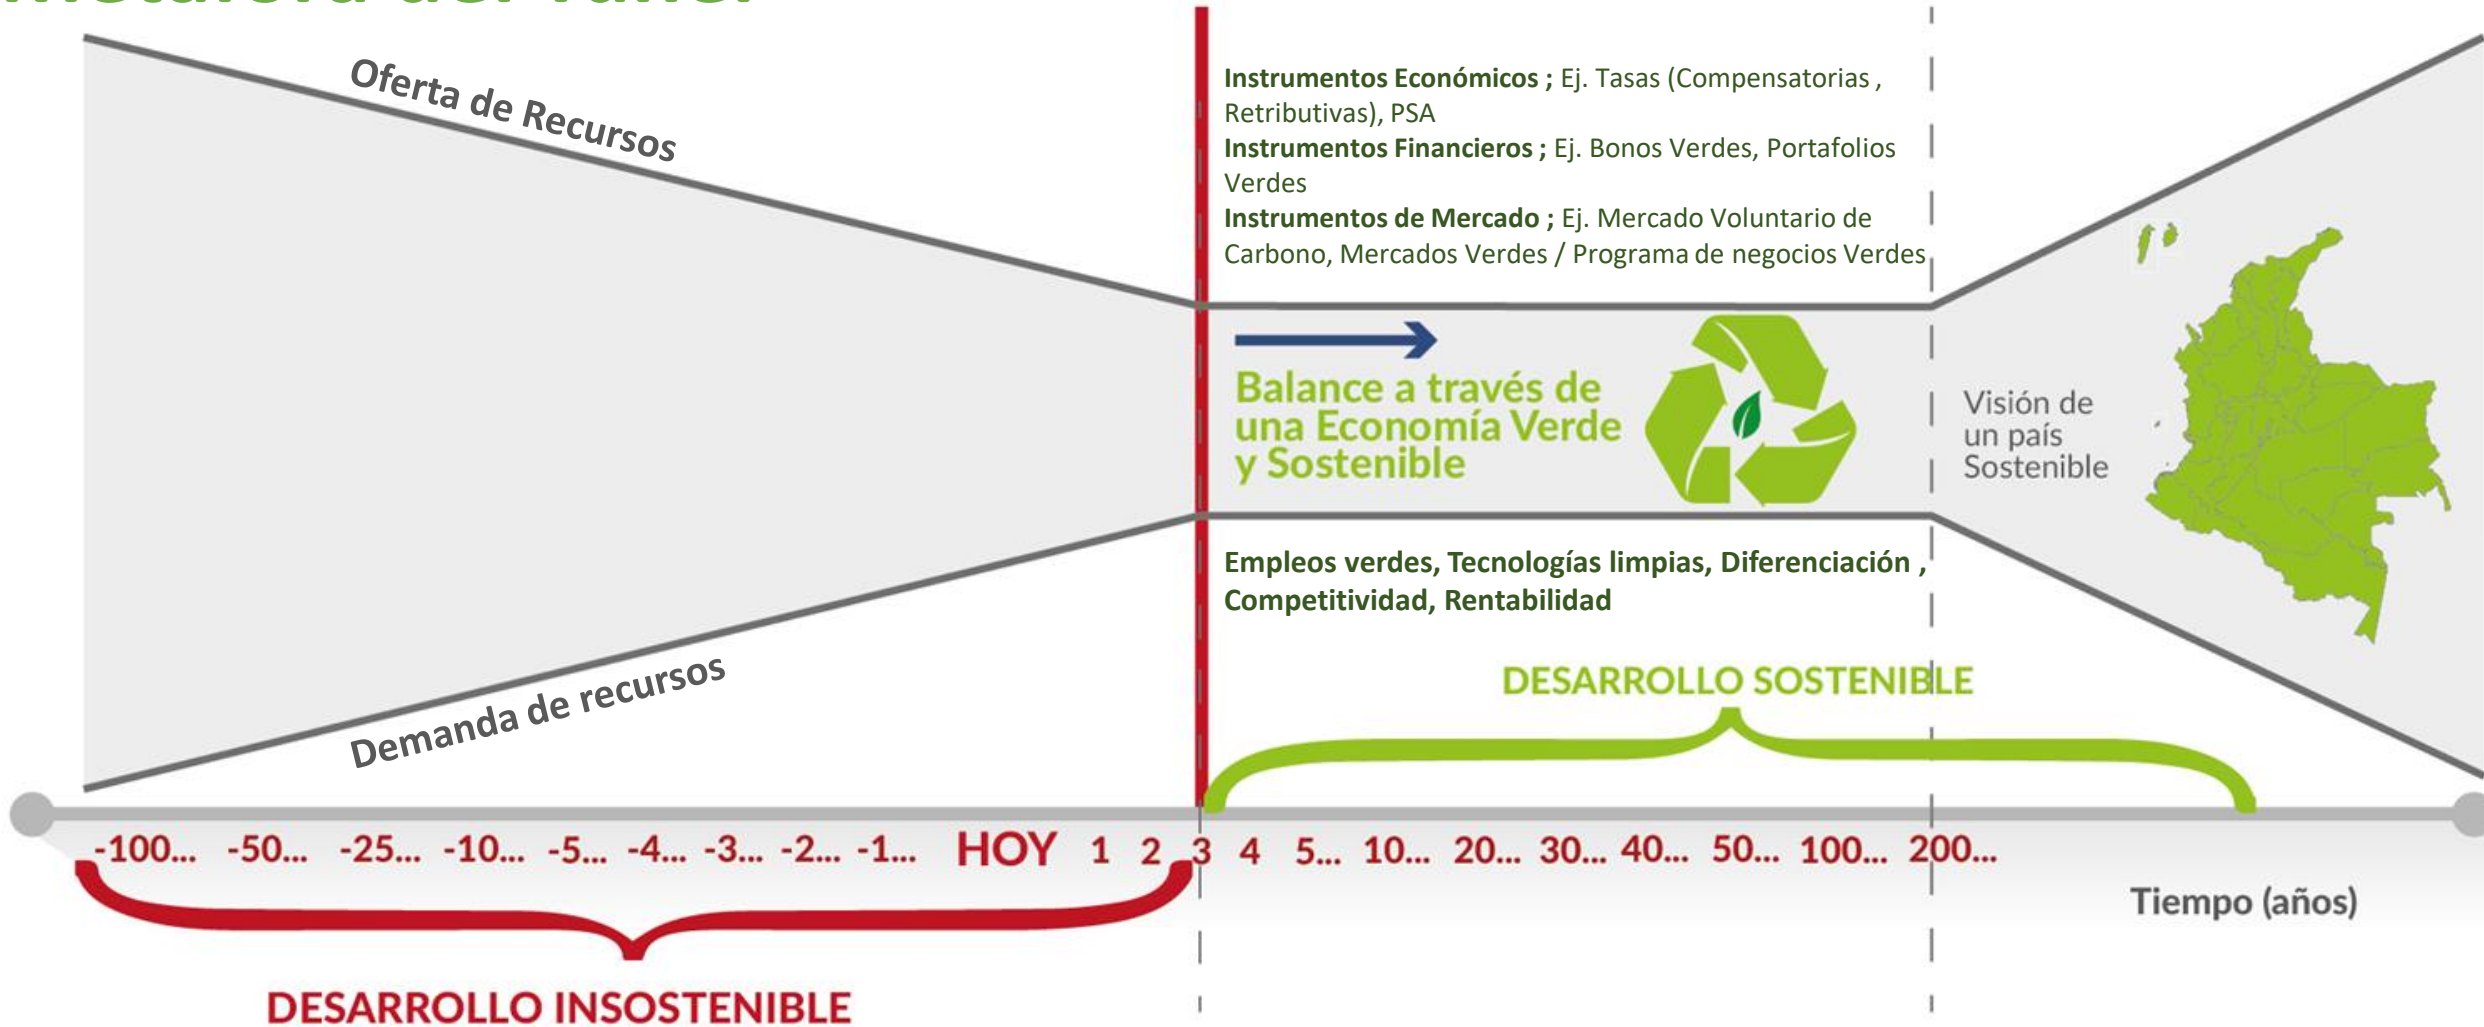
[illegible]

Oferta de Recursos

Instrumentos Económicos ; Ej. Tasas (Compensatorias , Retributivas), PSA
Instrumentos Financieros ; Ej. Bonos Verdes, Portafolios Verdes
Instrumentos de Mercado ; Ej. Mercado Voluntario de Carbono, Mercados Verdes / Programa de negocios Verdes

Balance a través de una Economía Verde y Sostenible

Visión de un país Sostenible

Empleos verdes, Tecnologías limpias, Diferenciación , Competitividad, Rentabilidad

Demanda de recursos

DESARROLLO SOSTENIBLE

-100... -50... -25... -10... -5... -4... -3... -2... -1... HOY 1 2 3 4 5... 10... 20... 30... 40... 50... 100... 200...

Tiempo (años)

DESARROLLO INSOSTENIBLE